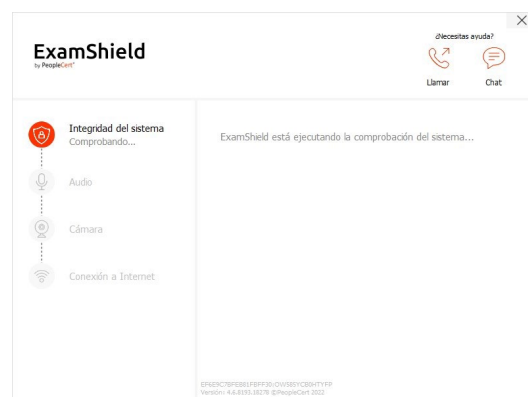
ExamShield
by PeopleCert

¿Necesitas ayuda?
Llamar
Chat

Integridad del sistema
Comprobando...

Audio

Cámara

Conexión a Internet

ExamShield está ejecutando la comprobación del sistema...

EF6E9C7BFE881FBFF30:OW585YCB8HTYFF
Versión: 4.6.8191.18278 ©PeopleCert 2022